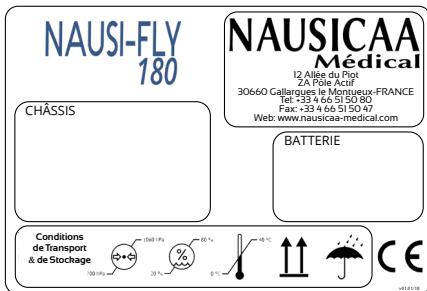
NAUSI-FLY
180

NAUSICAA
Médical

12 Allée du Piot
ZA Pôle Actif
30660 Gallargues le Montueux-FRANCE
Tel: +33 4 66 51 50 80
Fax: +33 4 66 51 50 47
Web: www.nausicaa-medical.com

CHÂSSIS

BATTERIE

Conditions de Transport & de Stockage

1060 hPa
700 hPa
80 %
20 %
%
40 °C
0 °C

CE

v01.01/18